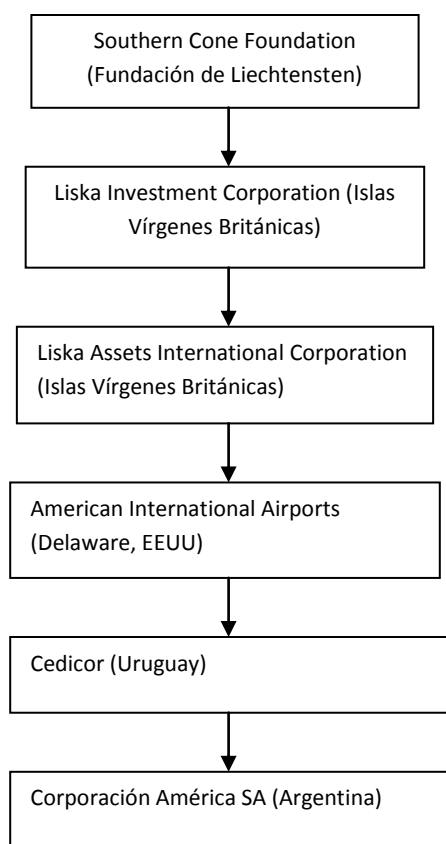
Southern Cone Foundation (Fundación de Liechtensten)

Liska Investment Corporation (Islas Vírgenes Británicas)

Liska Assets International Corporation (Islas Vírgenes Británicas)

American International Airports (Delaware, EEUU)

Cedicor (Uruguay)

Corporación América SA (Argentina)